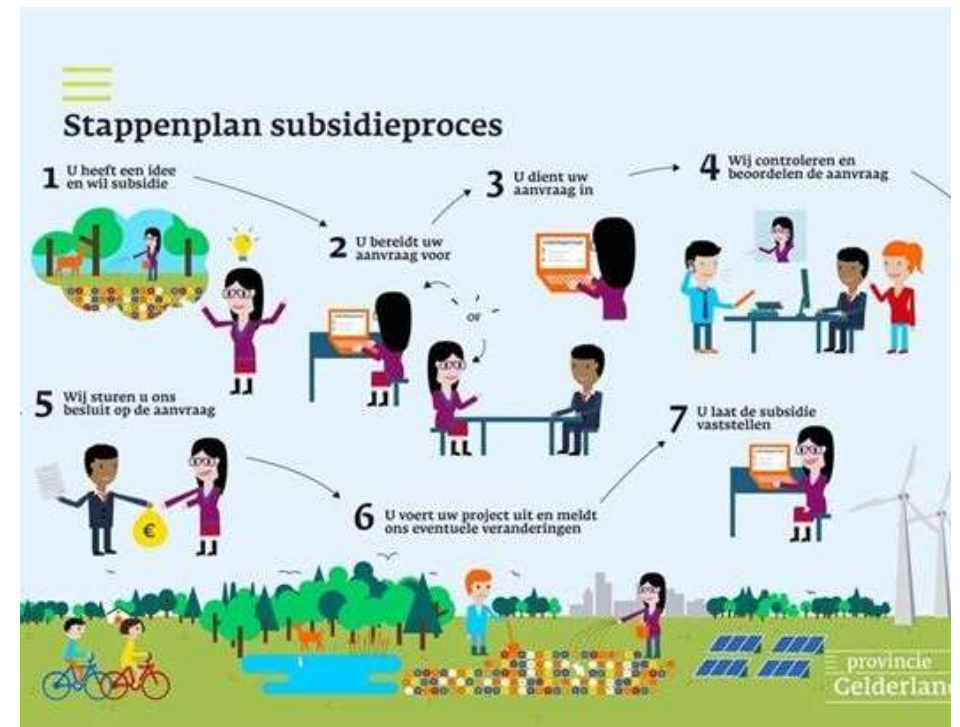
Stappenplan subsidieproces

1 U heeft een idee en wil subsidie

2 U bereidt uw aanvraag voor

of

3 U dient uw aanvraag in

4 Wij controleren en beoordelen de aanvraag

5 Wij sturen u ons besluit op de aanvraag

€

6 U voert uw project uit en meldt ons eventuele veranderingen

7 U laat de subsidie vaststellen

provincie
Gelderlan